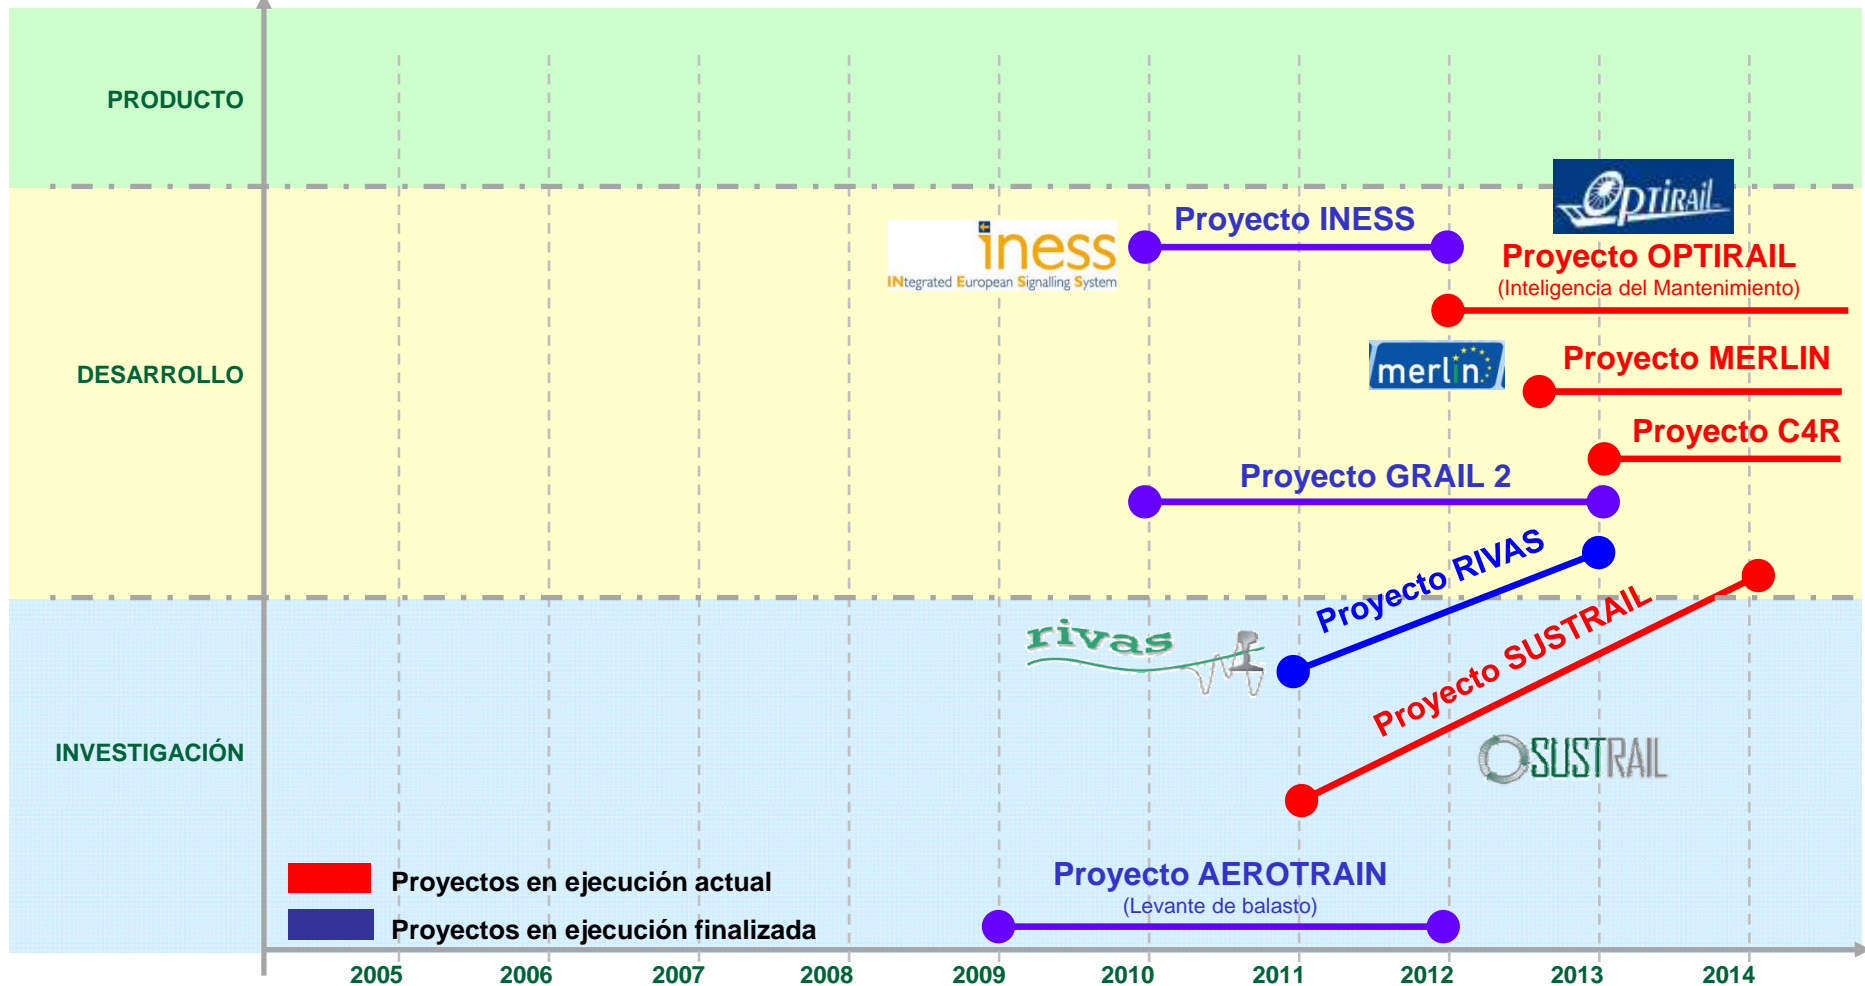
PRODUCTO

DESARROLLO

INVESTIGACIÓN

iness
INtegrated European Signalling System

Proyecto INESS

OPTIRAIL

Proyecto OPTIRAIL
(Inteligencia del Mantenimiento)

merlin

Proyecto MERLIN

Proyecto C4R

Proyecto GRAIL 2

Proyecto RIVAS

rivas

Proyecto SUSTRAIL

SUSTRAIL

Proyectos en ejecución actual

Proyectos en ejecución finalizada

Proyecto AEROTRAIN
(Levante de balasto)

2005 2006 2007 2008 2009 2010 2011 2012 2013 2014